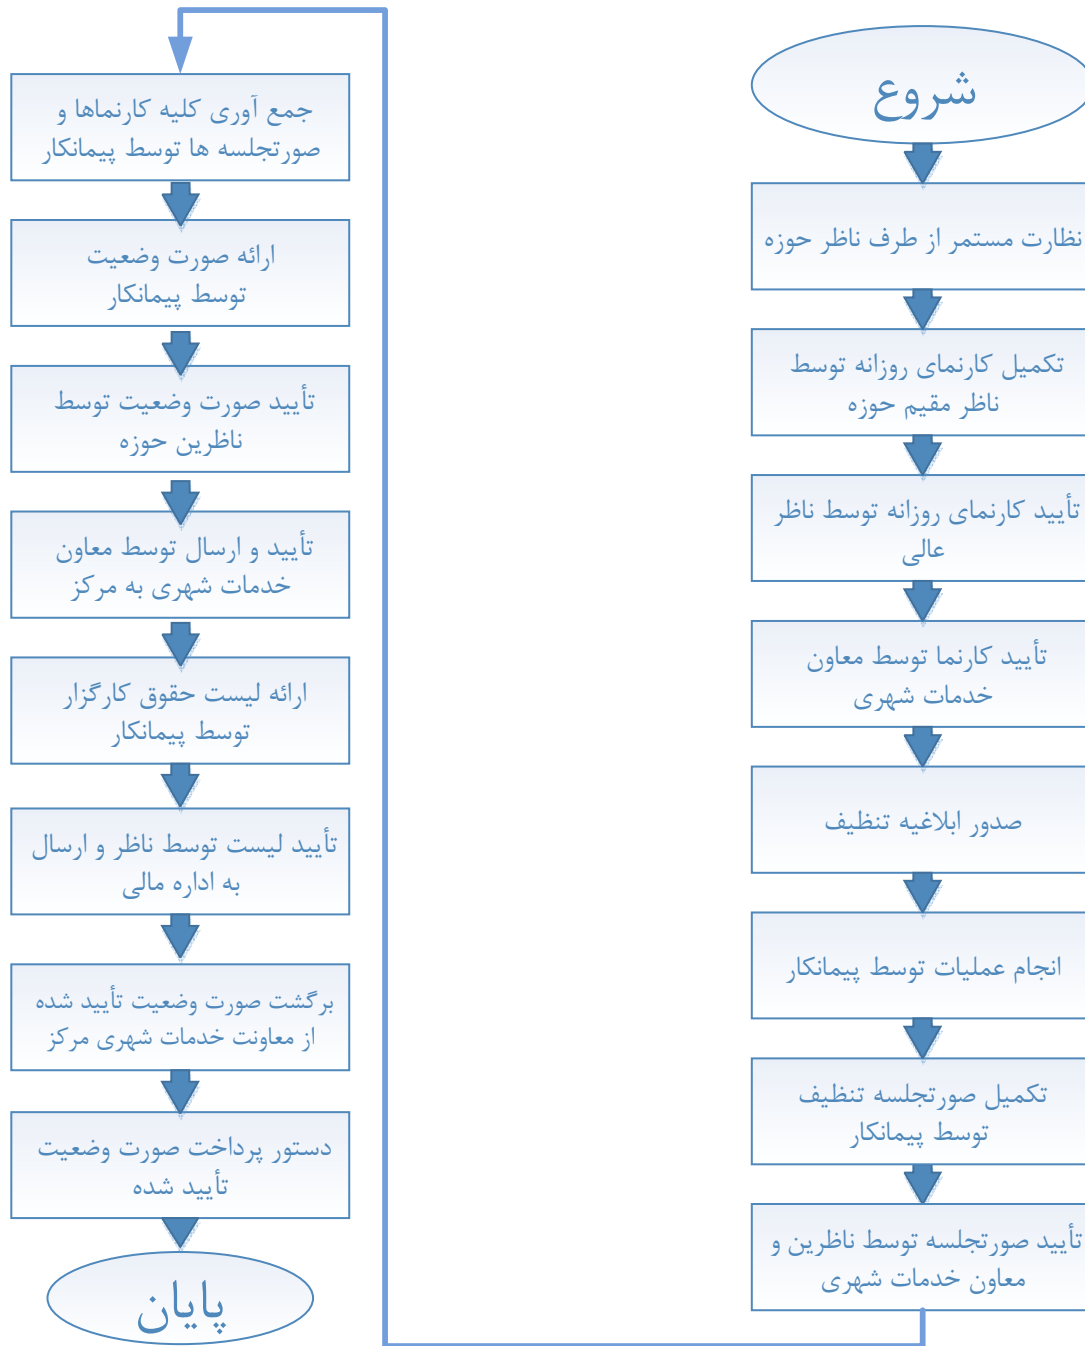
شروع

نظارت مستمر از طرف ناظر حوزه

تکمیل کارنمای روزانه توسط ناظر مقیم حوزه

تأیید کارنمای روزانه توسط ناظر عالی

تأیید کارنما توسط معاون خدمات شهری

صدور ابلاغیه تنظیف

انجام عملیات توسط پیمانکار

تکمیل صورتجلسه تنظیف توسط پیمانکار

تأیید صورتجلسه توسط ناظرین و معاون خدمات شهری

جمع آوری کلیه کارنماها و صورتجلسه ها توسط پیمانکار

ارائه صورت وضعیت توسط پیمانکار

تأیید صورت وضعیت توسط ناظرین حوزه

تأیید و ارسال توسط معاون خدمات شهری به مرکز

ارائه لیست حقوق کارگزار توسط پیمانکار

تأیید لیست توسط ناظر و ارسال به اداره مالی

برگشت صورت وضعیت تأیید شده از معاونت خدمات شهری مرکز

دستور پرداخت صورت وضعیت تأیید شده

پایان